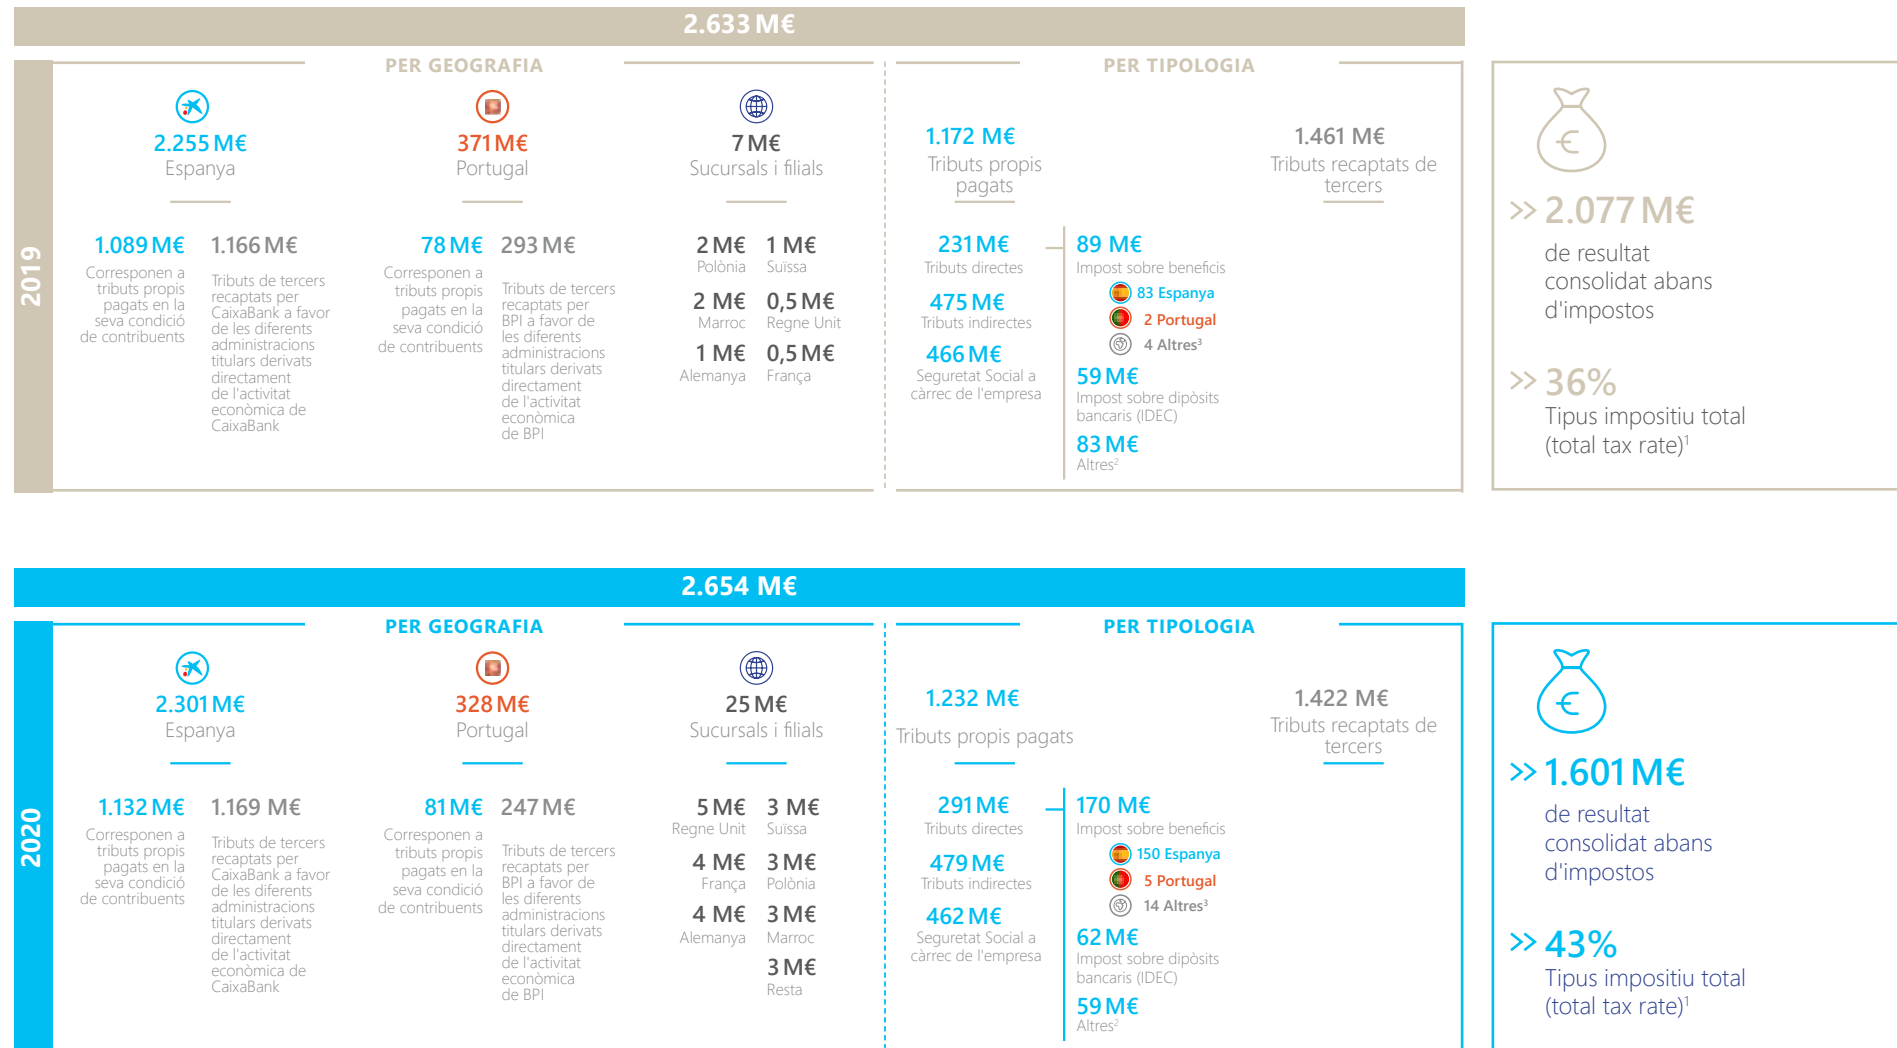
2.633 M€

2019

PER GEOGRAFIA

2.255 M€
Espanya

1.089 M€
Corresponen a tributs propis pagats en la seva condició de contribuents

1.166 M€
Tributs de tercers recaptats per CaixaBank a favor de les diferents administracions titulars derivats directament de l'activitat econòmica de CaixaBank

371 M€
Portugal

78 M€
Corresponen a tributs propis pagats en la seva condició de contribuents

293 M€
Tributs de tercers recaptats per BPI a favor de les diferents administracions titulars derivats directament de l'activitat econòmica de BPI

7 M€
Sucursals i filials

2 M€
Polònia

1 M€
Suïssa

2 M€
Marroc

0,5 M€
Regne Unit

1 M€
Alemanya

0,5 M€
França

PER TIPOLOGIA

1.172 M€
Tributs propis pagats

1.461 M€
Tributs recaptats de tercers

231 M€
Tributs directes

475 M€
Tributs indirectes

466 M€
Seguretat Social a càrrec de l'empresa

89 M€
Impost sobre beneficis
83 Espanya
2 Portugal
4 Altres³

59 M€
Impost sobre dipòsits bancaris (IDEC)

83 M€
Altres²

>> 2.077 M€
de resultat consolidat abans d'impostos

>> 36%
Tipus impositiu total (total tax rate)¹

2.654 M€

2020

PER GEOGRAFIA

2.301 M€
Espanya

1.132 M€
Corresponen a tributs propis pagats en la seva condició de contribuents

1.169 M€
Tributs de tercers recaptats per CaixaBank a favor de les diferents administracions titulars derivats directament de l'activitat econòmica de CaixaBank

328 M€
Portugal

81 M€
Corresponen a tributs propis pagats en la seva condició de contribuents

247 M€
Tributs de tercers recaptats per BPI a favor de les diferents administracions titulars derivats directament de l'activitat econòmica de BPI

25 M€
Sucursals i filials

5 M€
Regne Unit

3 M€
Suïssa

4 M€
França

3 M€
Polònia

4 M€
Alemanya

3 M€
Marroc

3 M€
Resta

PER TIPOLOGIA

1.232 M€
Tributs propis pagats

1.422 M€
Tributs recaptats de tercers

291 M€
Tributs directes

479 M€
Tributs indirectes

462 M€
Seguretat Social a càrrec de l'empresa

170 M€
Impost sobre beneficis
150 Espanya
5 Portugal
14 Altres³

62 M€
Impost sobre dipòsits bancaris (IDEC)

59 M€
Altres²

>> 1.601 M€
de resultat consolidat abans d'impostos

>> 43%
Tipus impositiu total (total tax rate)¹